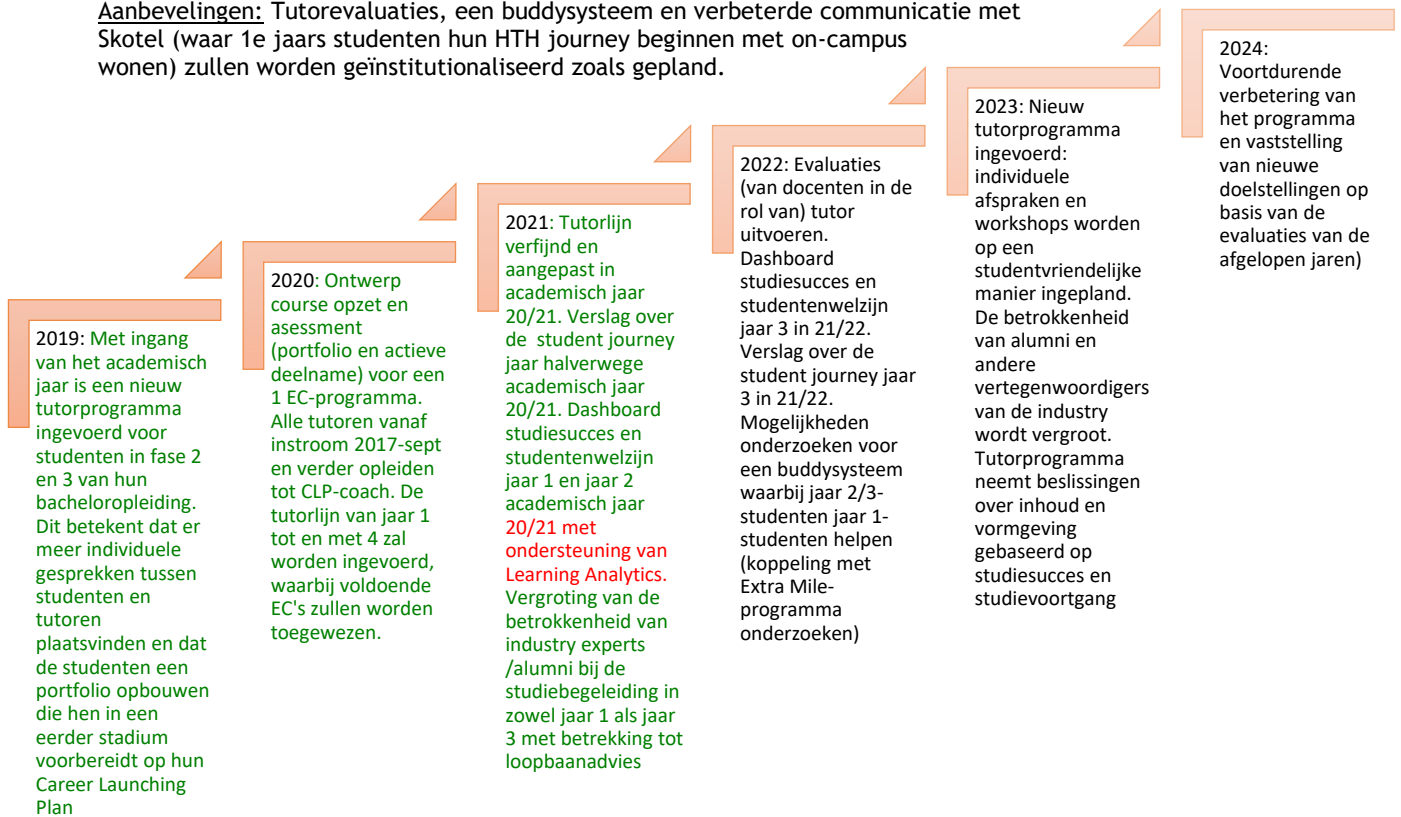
Aanbevelingen: Tutorevaluaties, een buddysysteem en verbeterde communicatie met Skotel (waar 1e jaars studenten hun HTH journey beginnen met on-campus wonen) zullen worden geïnstitutionaliseerd zoals gepland.

2019: Met ingang van het academisch jaar is een nieuw tutorprogramma ingevoerd voor studenten in fase 2 en 3 van hun bacheloropleiding. Dit betekent dat er meer individuele gesprekken tussen studenten en tutoren plaatsvinden en dat de studenten een portfolio opbouwen die hen in een eerder stadium voorbereidt op hun Career Launching Plan

2020: Ontwerp course opzet en asessment (portfolio en actieve deelname) voor een 1 EC-programma. Alle tutoren vanaf instroom 2017-sept en verder opleiden tot CLP-coach. De tutorlijn van jaar 1 tot en met 4 zal worden ingevoerd, waarbij voldoende EC's zullen worden toegewezen.

2021: Tutorlijn verfijnd en aangepast in academisch jaar 20/21. Verslag over de student journey jaar halverwege academisch jaar 20/21. Dashboard studiesucces en studentenwelzijn jaar 1 en jaar 2 academisch jaar 20/21 met ondersteuning van Learning Analytics. Vergroting van de betrokkenheid van industry experts /alumni bij de studiebegeleiding in zowel jaar 1 als jaar 3 met betrekking tot loopbaanadvies

2022: Evaluaties (van docenten in de rol van) tutor uitvoeren. Dashboard studiesucces en studentenwelzijn jaar 3 in 21/22. Verslag over de student journey jaar 3 in 21/22. Mogelijkheden onderzoeken voor een buddysysteem waarbij jaar 2/3-studenten jaar 1-studenten helpen (koppeling met Extra Mile-programma onderzoeken)

2023: Nieuw tutorprogramma ingevoerd: individuele afspraken en workshops worden op een studentvriendelijke manier ingepland. De betrokkenheid van alumni en andere vertegenwoordigers van de industry wordt vergroot. Tutorprogramma neemt beslissingen over inhoud en vormgeving gebaseerd op studiesucces en studievoortgang

2024: Voortdurende verbetering van het programma en vaststelling van nieuwe doelstellingen op basis van de evaluaties van de afgelopen jaren)